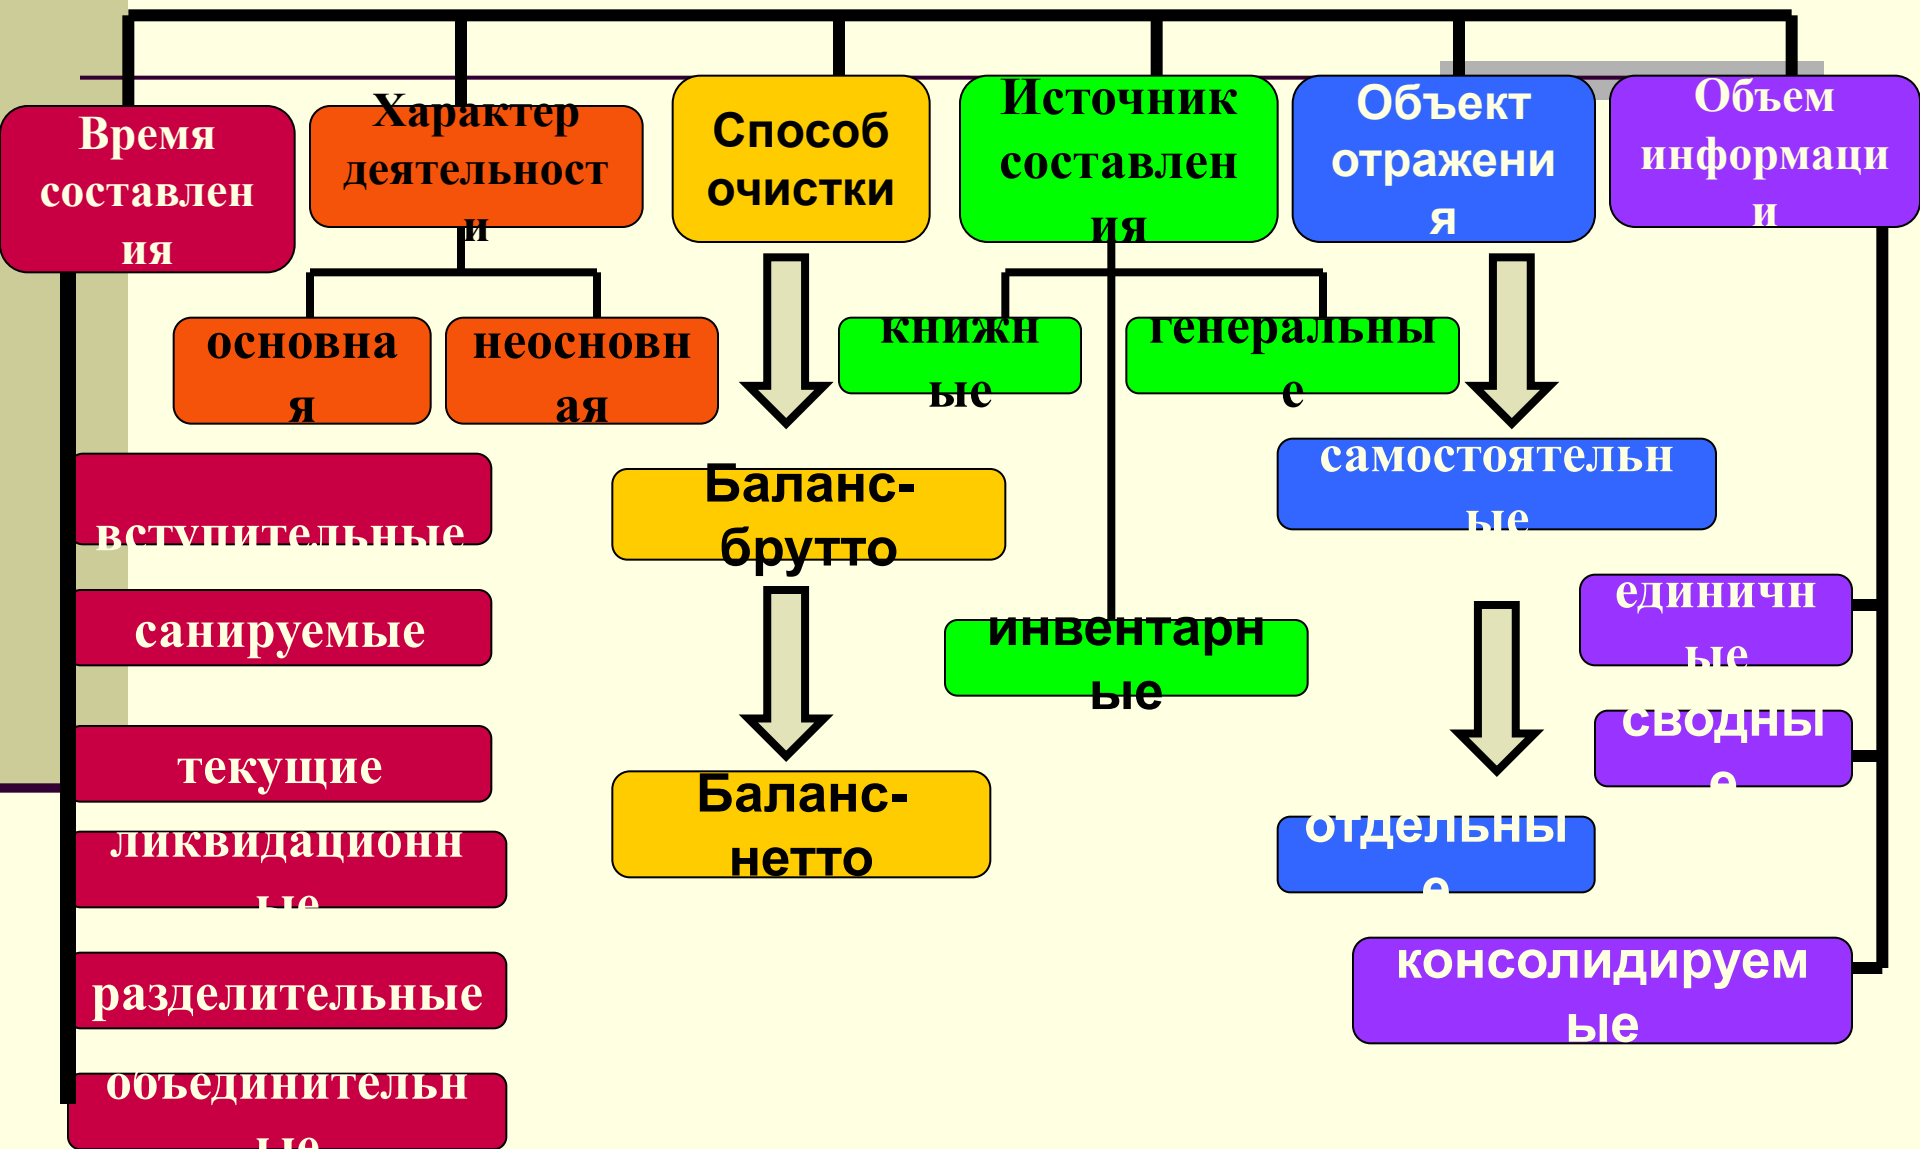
Время составления

Характер деятельности

Способ очистки

Источник составления

Объект отражения

Объем информации

основная

неосновная

книжные

генеральные

вступительные

санируемые

текущие

ликвидационные

разделительные

объединительные

Баланс-брутто

Баланс-нетто

инвентарные

самостоятельные

единичные

сводные

отдельные

консолидируемые